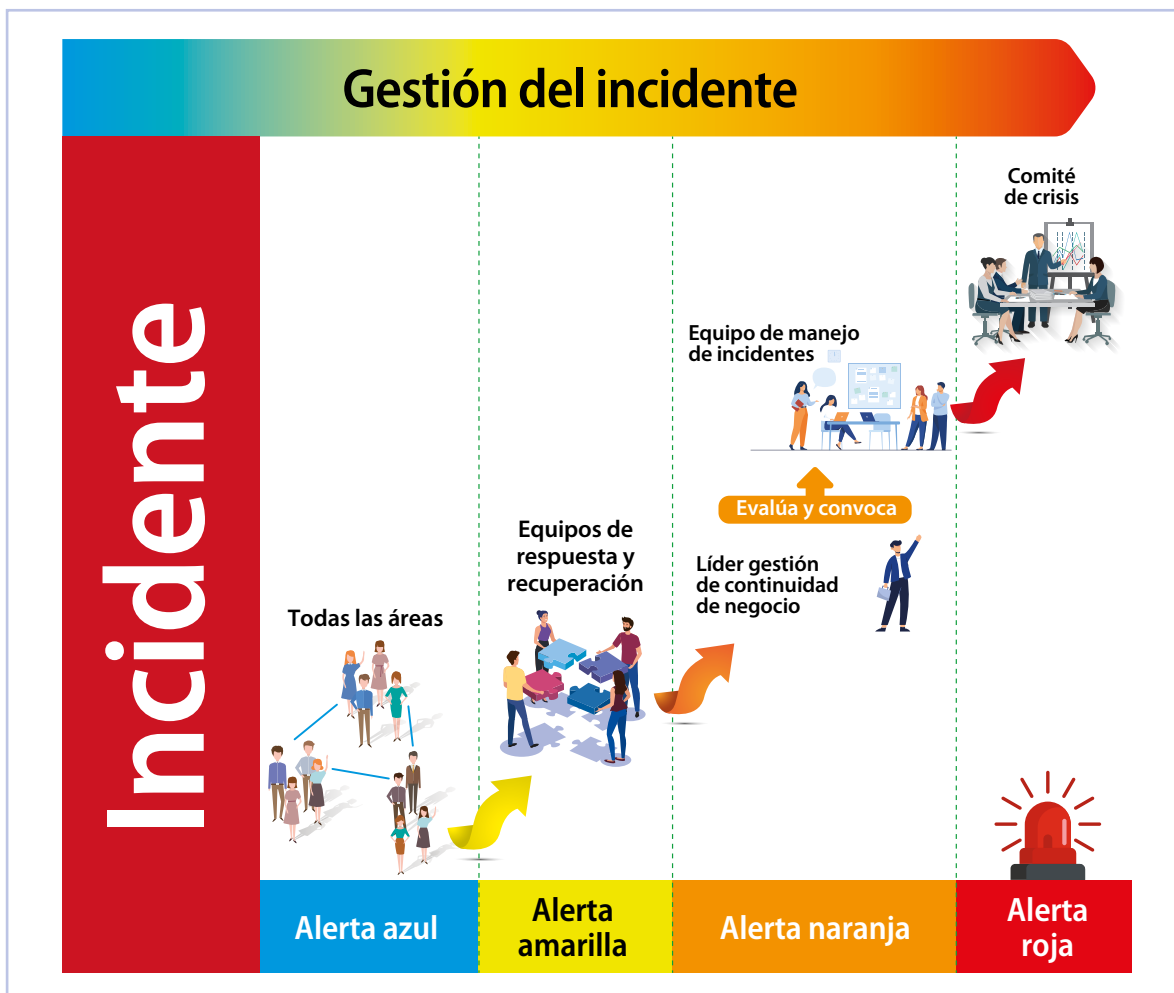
Gestión del incidente

Incidente

Todas las áreas

Equipos de respuesta y recuperación

Líder gestión de continuidad de negocio

Evalúa y convoca

Equipo de manejo de incidentes

Comité de crisis

Alerta azul

Alerta amarilla

Alerta naranja

Alerta roja